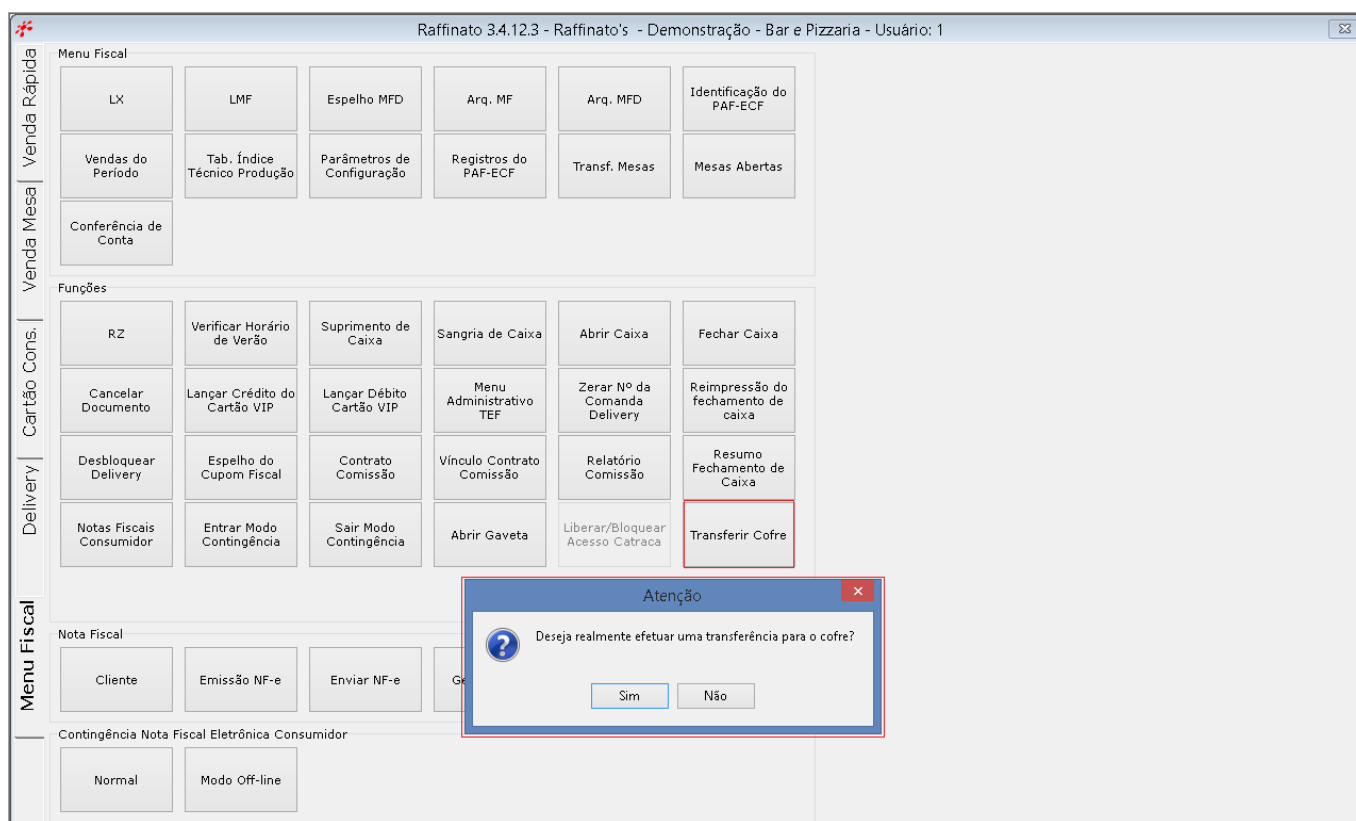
Raffinato 3.4.12.3 - Raffinato's - Demonstração - Bar e Pizzaria - Usuário: 1

Venda Rápida
Venda Mesa
Cartão Cons.
Delivery
Menu Fiscal

Menu Fiscal

| LX | LMF | Espelho MFD | Arq. MF | Arq. MFD | Identificação do PAF-ECF |
|---|---|---|---|---|---|
| Vendas do Período | Tab. Índice Técnico Produção | Parâmetros de Configuração | Registros do PAF-ECF | Transf. Mesas | Mesas Abertas |
| Conferência de Conta | | | | | |

Funções

| RZ | Verificar Horário de Verão | Suprimento de Caixa | Sangria de Caixa | Abrir Caixa | Fechar Caixa |
|---|---|---|---|---|---|
| Cancelar Documento | Lançar Crédito do Cartão VIP | Lançar Débito Cartão VIP | Menu Administrativo TEF | Zerar Nº da Comanda Delivery | Reimpressão do fechamento de caixa |
| Desbloquear Delivery | Espelho do Cupom Fiscal | Contrato Comissão | Vínculo Contrato Comissão | Relatório Comissão | Resumo Fechamento de Caixa |
| Notas Fiscais Consumidor | Entrar Modo Contingência | Sair Modo Contingência | Abrir Gaveta | Liberar/Bloquear Acesso Catraca | Transferir Cofre |

Nota Fiscal

| Cliente | Emissão NF-e | Enviar NF-e | Ge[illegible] |
|---|---|---|---|

Contingência Nota Fiscal Eletrônica Consumidor

| Normal | Modo Off-line |
|---|---|

Atenção
Deseja realmente efetuar uma transferência para o cofre?
Sim Não